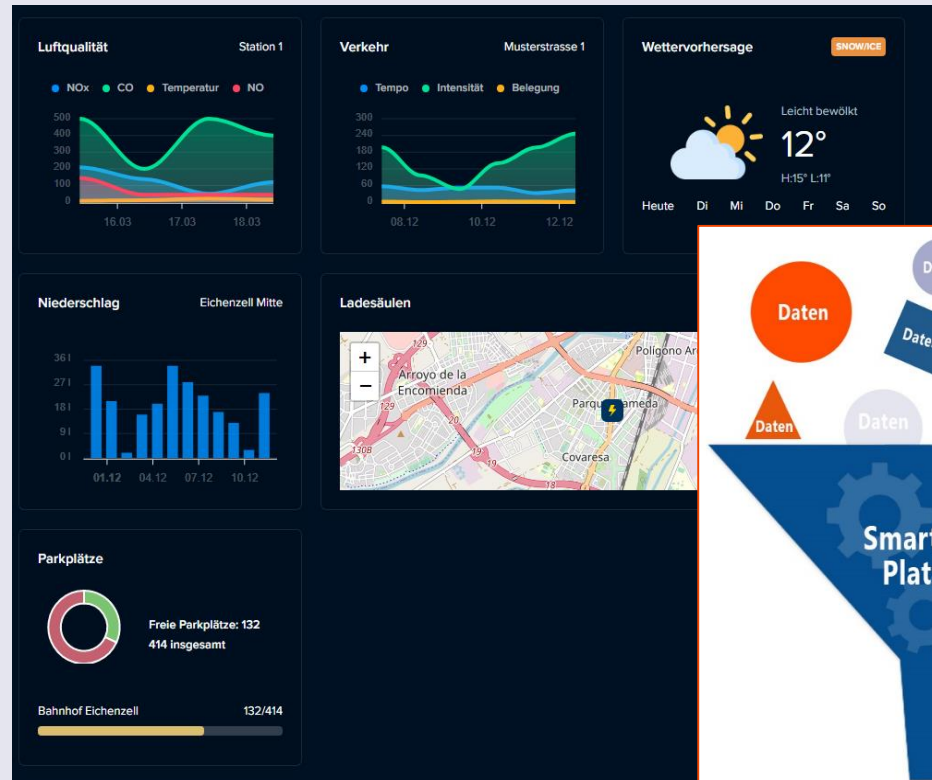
Luftqualität
Station 1
NOx CO Temperatur NO
500
400
300
200
100
0
16.03 17.03 18.03

Verkehr
Musterstrasse 1
Tempo Intensität Belegung
300
240
180
120
60
0
08.12 10.12 12.12

Wettervorhersage
SNOW/ICE
Leicht bewölkt
12°
H:15° L:11°
Heute Di Mi Do Fr Sa So

Niederschlag
Eichenzell Mitte
36 l
27 l
18 l
9 l
0 l
01.12 04.12 07.12 10.12

Ladesäulen
+
−
Arroyo de la Encomienda
Polígono Ar
Parque Alameda
Covaresa
129
20
19
18
130B

Daten
D
Date
Daten
Daten
Smart
Plat

Parkplätze
Freie Parkplätze: 132
414 insgesamt
Bahnhof Eichenzell
132/414